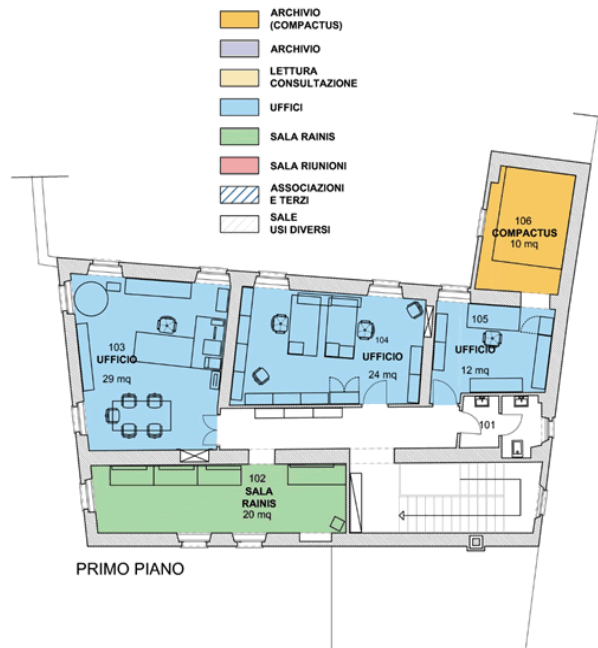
ARCHIVIO (COMPACTUS)

ARCHIVIO

LETTURA CONSULTAZIONE

UFFICI

SALA RAINIS

SALA RIUNIONI

ASSOCIAZIONI E TERZI

SALE USI DIVERSI

106 COMPACTUS 10 mq

103 UFFICIO 29 mq

104 UFFICIO 24 mq

105 UFFICIO 12 mq

101

102 SALA RAINIS 20 mq

PRIMO PIANO